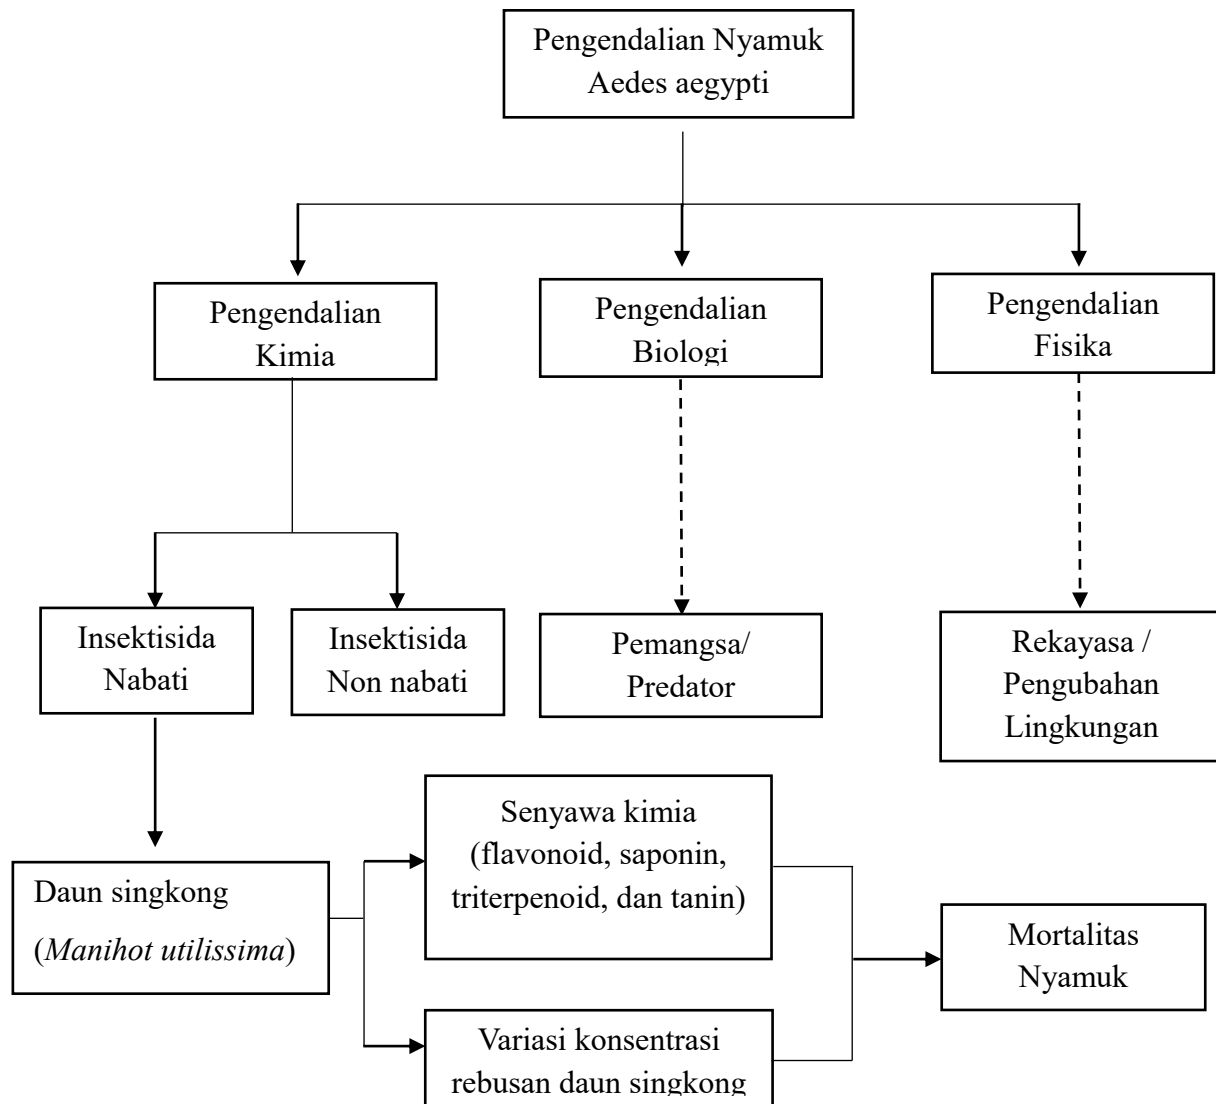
Pengendalian Nyamuk Aedes aegypti

Pengendalian Kimia

Pengendalian Biologi

Pengendalian Fisika

Insektisida Nabati

Insektisida Non nabati

Pemangsa/ Predator

Rekayasa / Pengubahan Lingkungan

Daun singkong (*Manihot utilissima*)

Senyawa kimia (flavonoid, saponin, triterpenoid, dan tanin)

Variasi konsentrasi rebusan daun singkong

Mortalitas Nyamuk